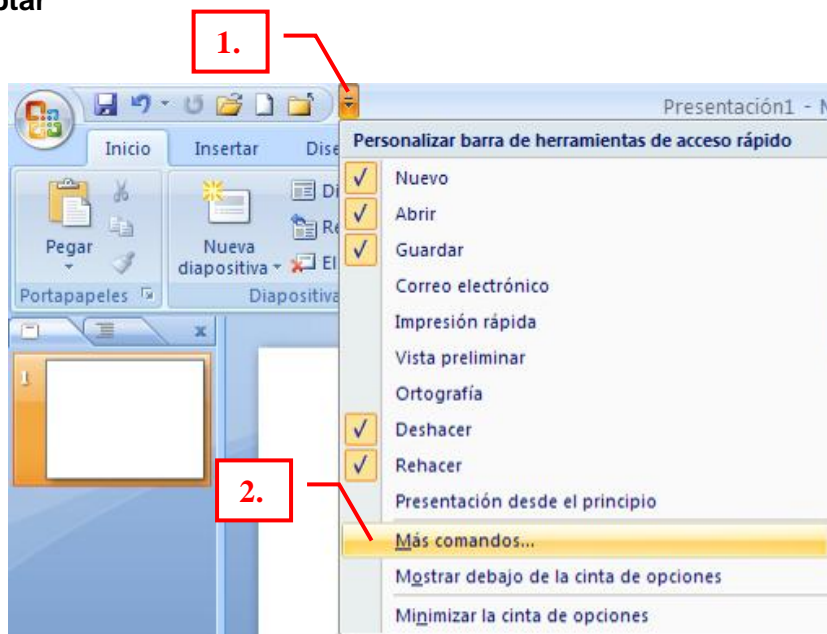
otal

1.

Presentación1 - M

Inicio Insertar Dise

Pegar

Nueva diapositiva

Di

Re

El

Portapapeles

Diapositiva

1

Personalizar barra de herramientas de acceso rápido

✓ Nuevo

✓ Abrir

✓ Guardar

Correo electrónico

Impresión rápida

Vista preliminar

Ortografía

✓ Deshacer

✓ Rehacer

2.

Presentación desde el principio

Más comandos...

Mostrar debajo de la cinta de opciones

Minimizar la cinta de opciones